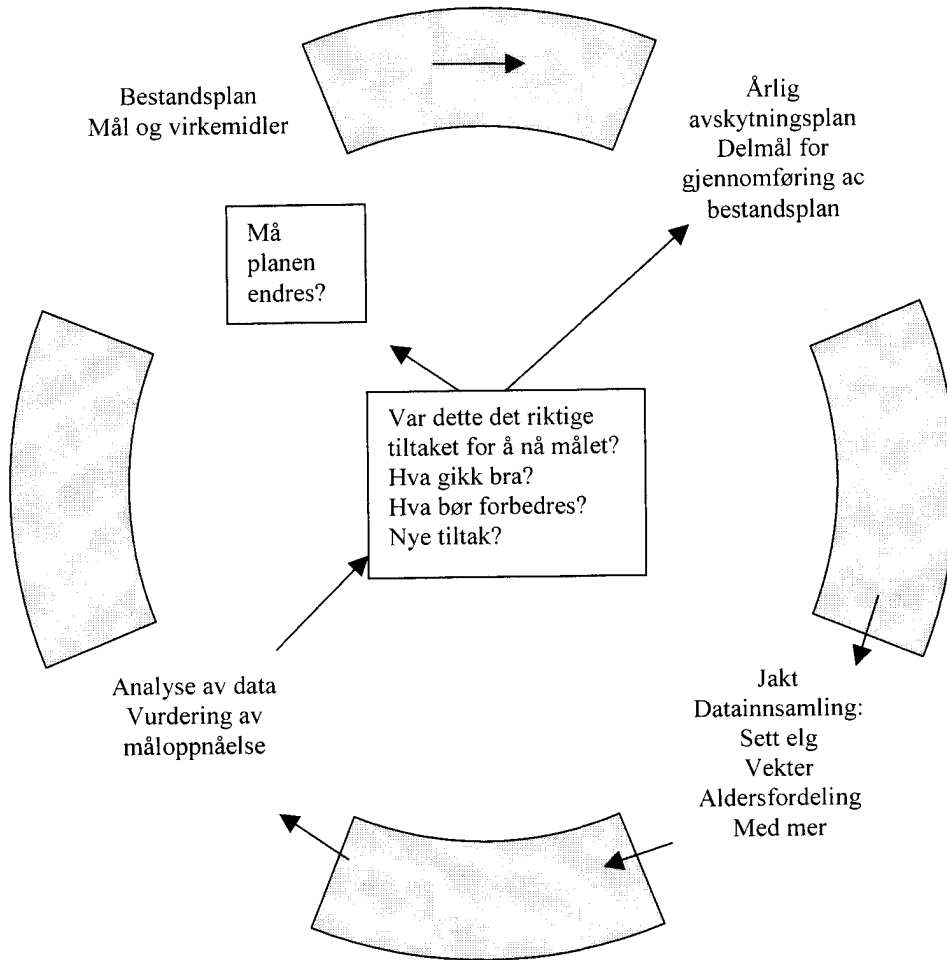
Bestandsplan
Mål og virkemidler

Årlig
avskytningsplan
Delmål for
gjennomføring ac
bestandsplan

Må
planen
endres?

Var dette det riktige tiltaket for å nå målet?
Hva gikk bra?
Hva bør forbedres?
Nye tiltak?

Jakt
Datainnsamling:
Sett elg
Vekter
Aldersfordeling
Med mer

Analyse av data
Vurdering av
måloppnåelse